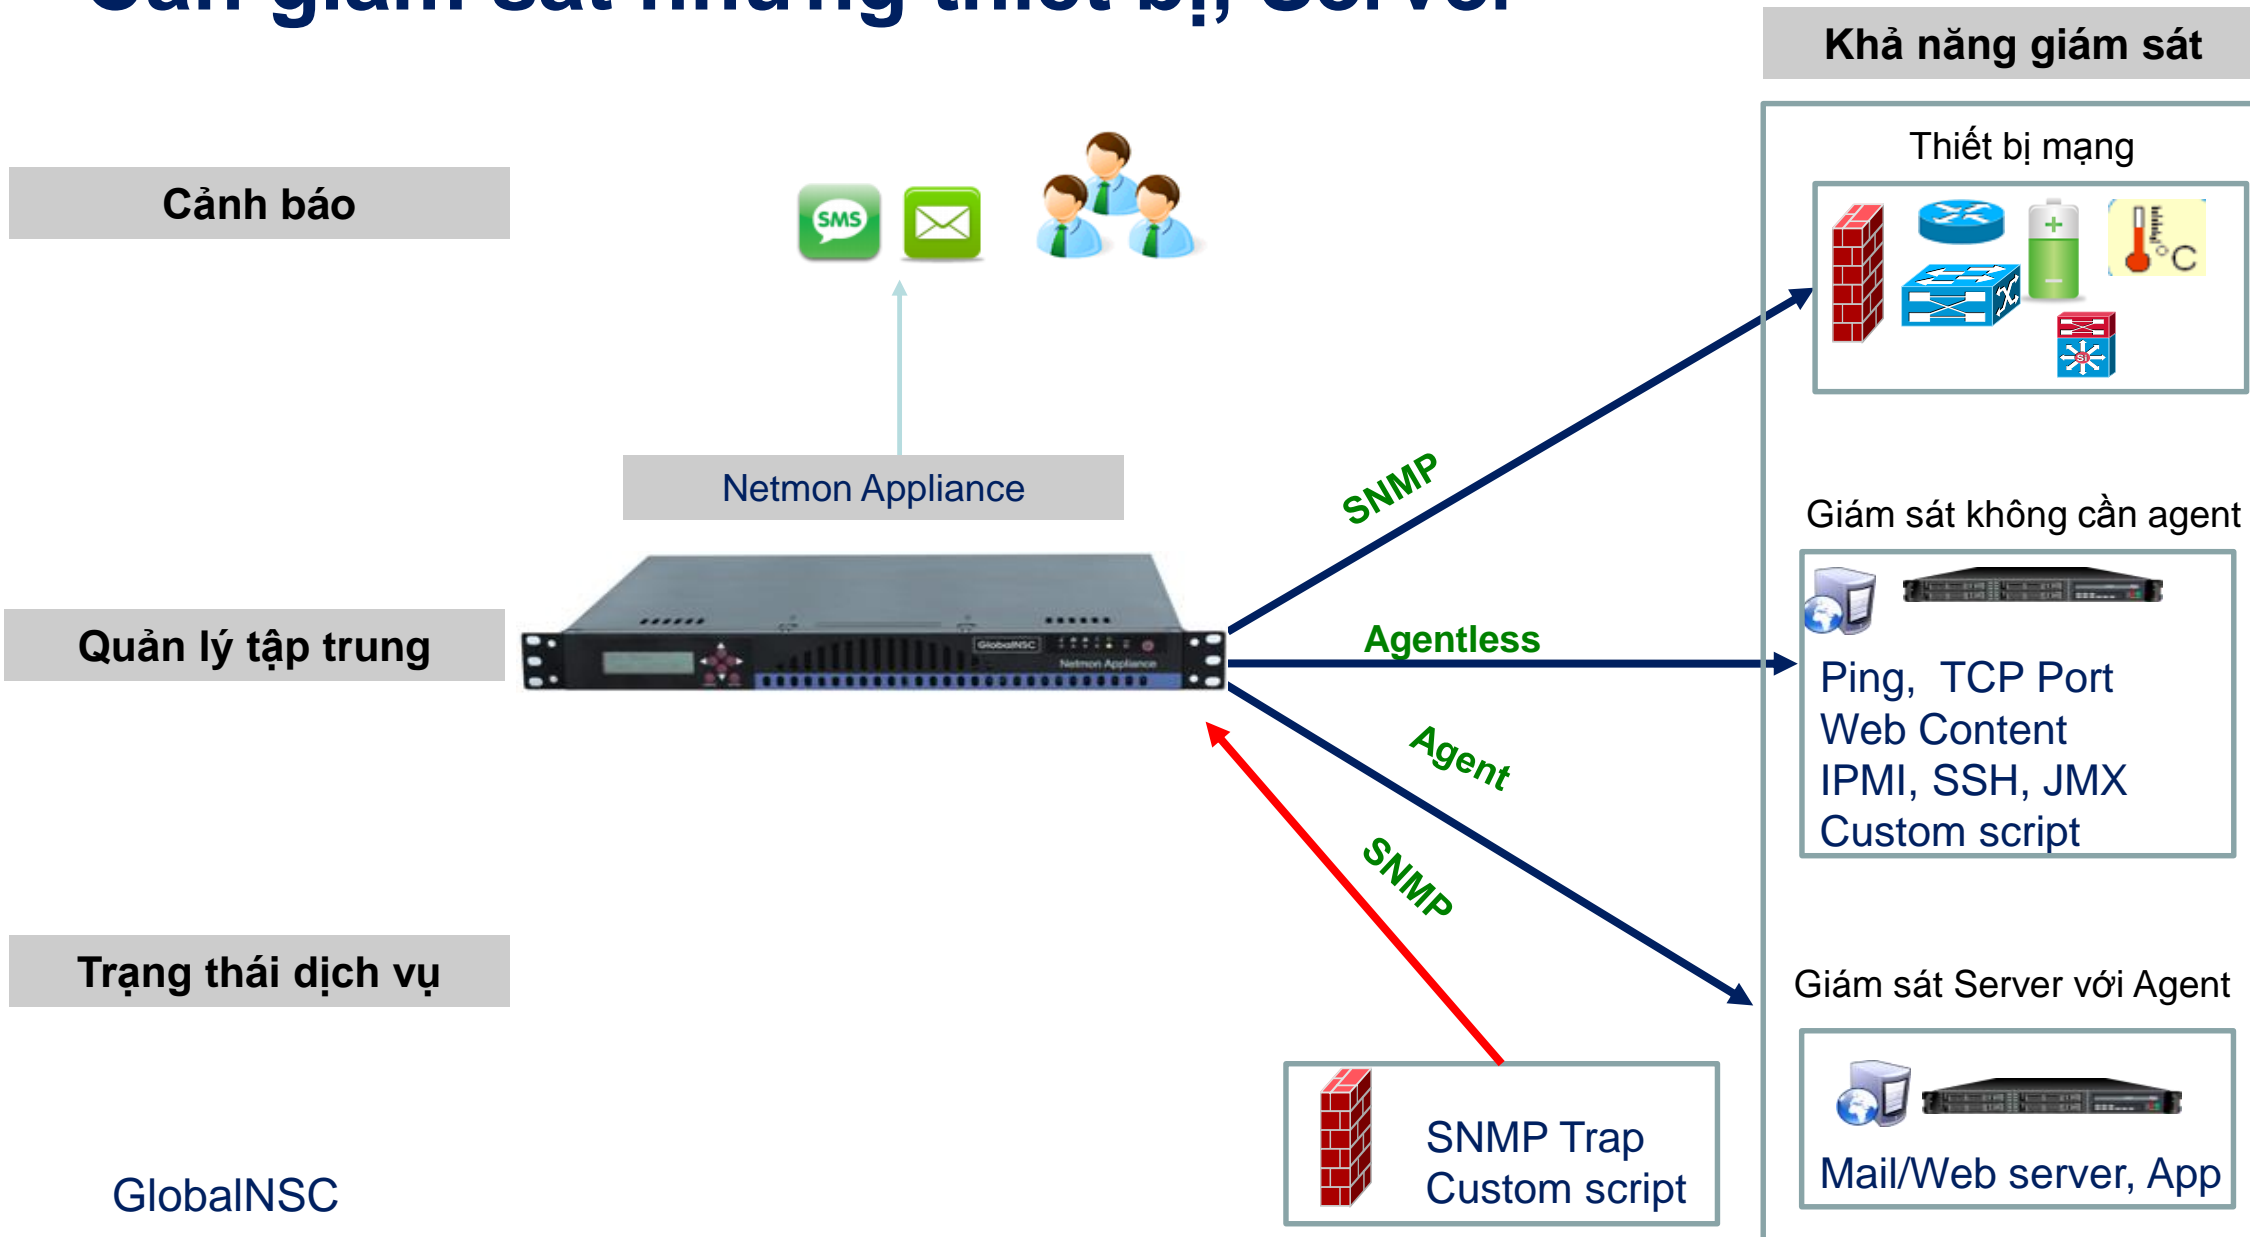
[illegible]

Khả năng giám sát

Cảnh báo

SMS

Thiết bị mạng

Netmon Appliance

SNMP

Giám sát không cần agent

Quản lý tập trung

Agentless

Ping, TCP Port
Web Content
IPMI, SSH, JMX
Custom script

Agent

SNMP

Trạng thái dịch vụ

Giám sát Server với Agent

SNMP Trap
Custom script

Mail/Web server, App

GlobalNSC